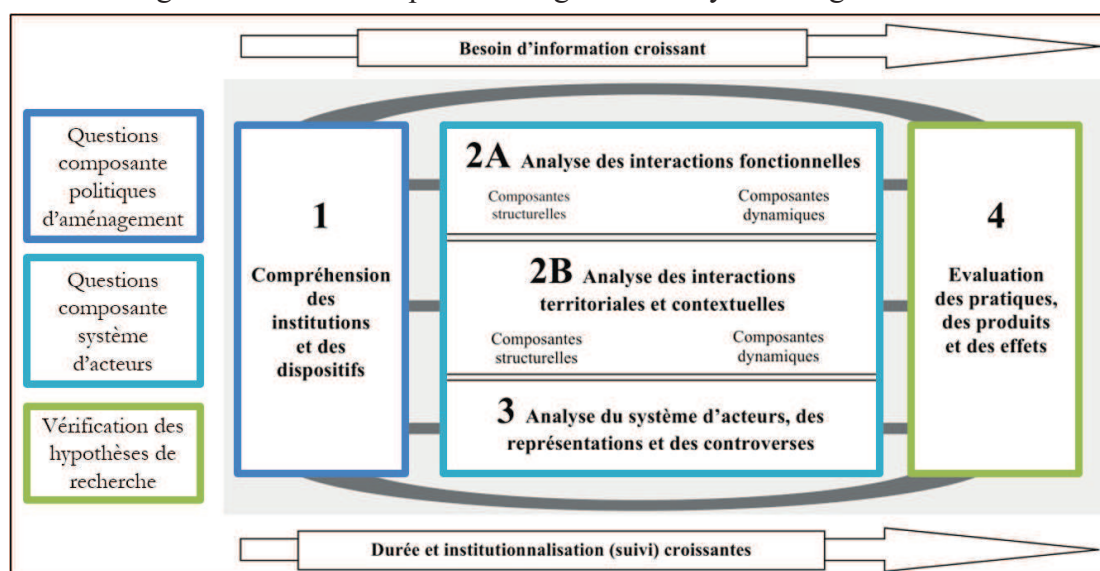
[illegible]

Besoin d'information croissant

Questions composante politiques d'aménagement

Questions composante système d'acteurs

Vérification des hypothèses de recherche

1

Compréhension des institutions et des dispositifs

2A Analyse des interactions fonctionnelles

Composantes structurelles

Composantes dynamiques

2B Analyse des interactions territoriales et contextuelles

Composantes structurelles

Composantes dynamiques

3 Analyse du système d'acteurs, des représentations et des controverses

4

Evaluation des pratiques, des produits et des effets

Durée et institutionnalisation (suivi) croissantes